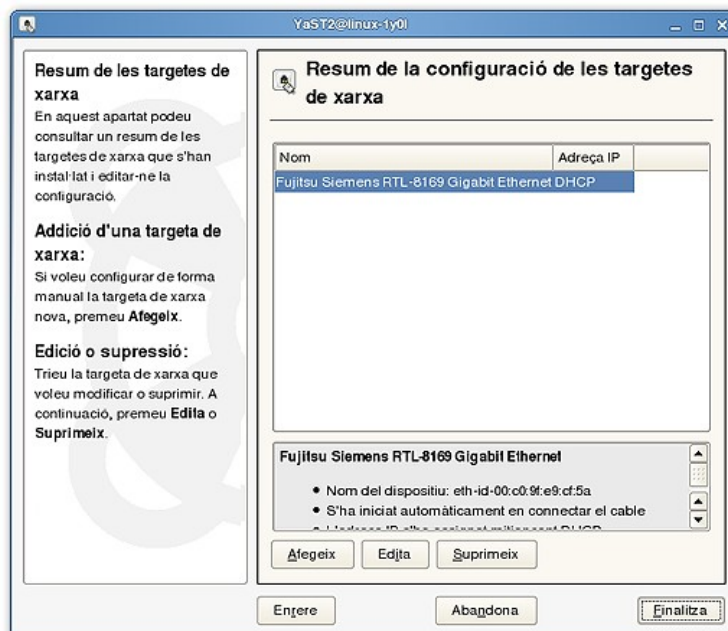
YaST2@linux-1y0l

Resum de les targetes de xarxa
En aquest apartat podeu consultar un resum de les targetes de xarxa que s'han instal·lat i editar-ne la configuració.

Addició d'una targeta de xarxa:
Si voleu configurar de forma manual la targeta de xarxa nova, premeu **Afegeix**.

Edició o supressió:
Trieu la targeta de xarxa que voleu modificar o suprimir. A continuació, premeu **Edita** o **Suprimeix**.

Resum de la configuració de les targetes de xarxa

| Nom | Adreça IP |
|---|---|
| Fujitsu Siemens RTL-8169 Gigabit Ethernet | DHCP |

Fujitsu Siemens RTL-8169 Gigabit Ethernet

• Nom del dispositiu: eth-id-00:c0:9f:e9:cf:5a
• S'ha iniciat automàticament en connectar el cable
• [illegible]

Afegeix Edita Suprimeix

Enrere Abandona Finalitza